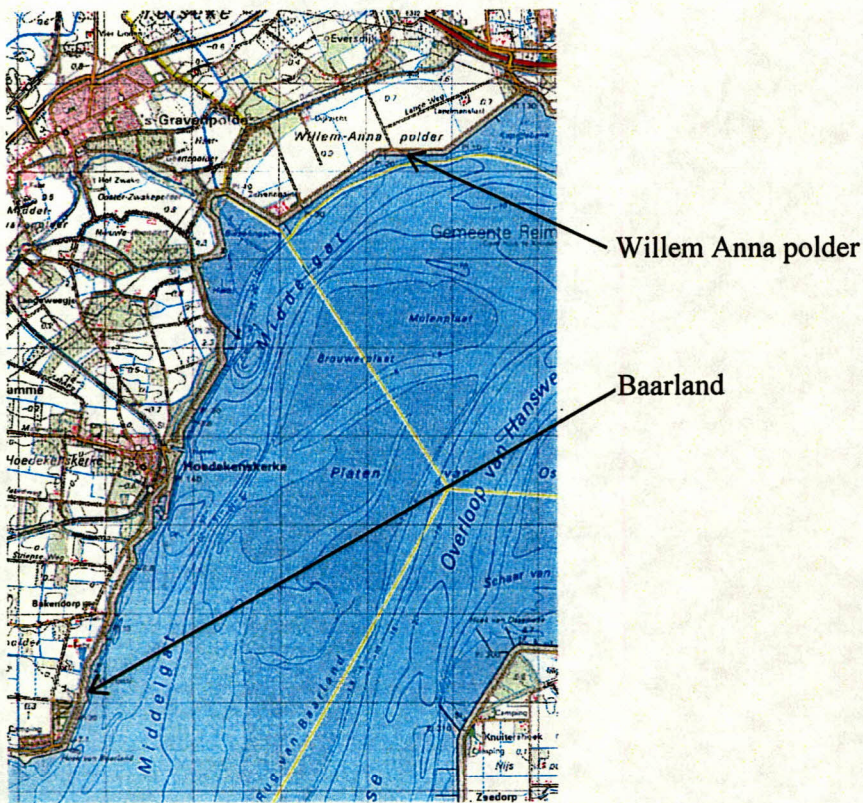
Yerseke

Eversdijk

's Gravenpolder

Willem-Anna polder

Gemeente Reim

Middelgat

Molenplaat

Brouwersplaat

Platen

van

Overloop van Hansweert

Hoedekenskerke

Bakendorp

Middelgat

Rug van Baarland

Schaar van

Knuitershoek

Nijs

Zeedorp

Camping

Willem Anna polder

Baarland